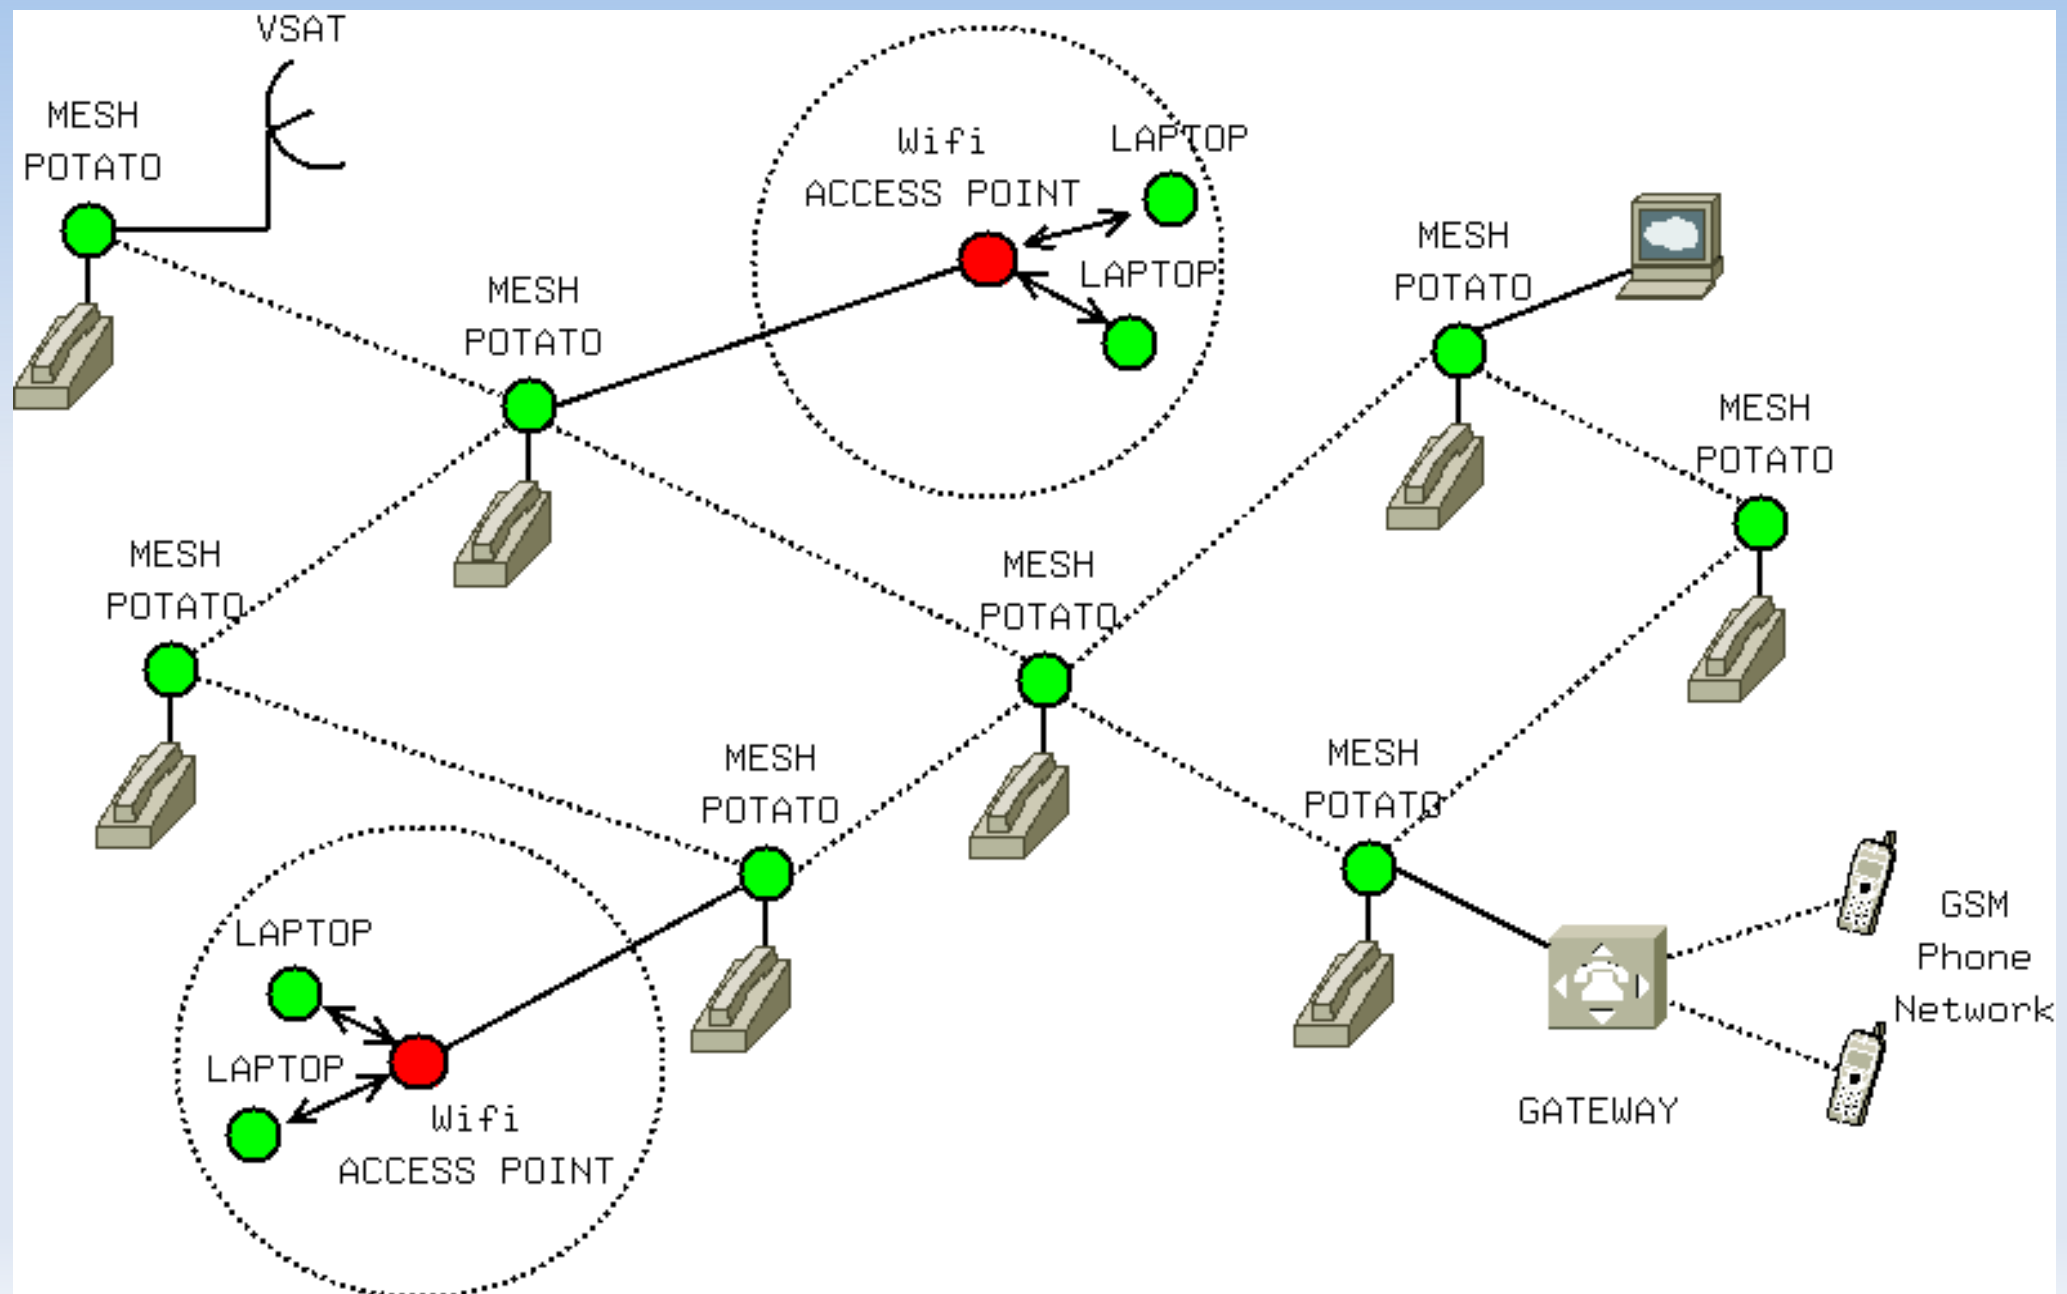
VSAT

MESH POTATO

Wifi ACCESS POINT

LAPTOP

LAPTOP

MESH POTATO

MESH POTATO

MESH POTATO

MESH POTATO

MESH POTATO

MESH POTATO

MESH POTATO

LAPTOP

LAPTOP

Wifi ACCESS POINT

GSM Phone Network

GATEWAY